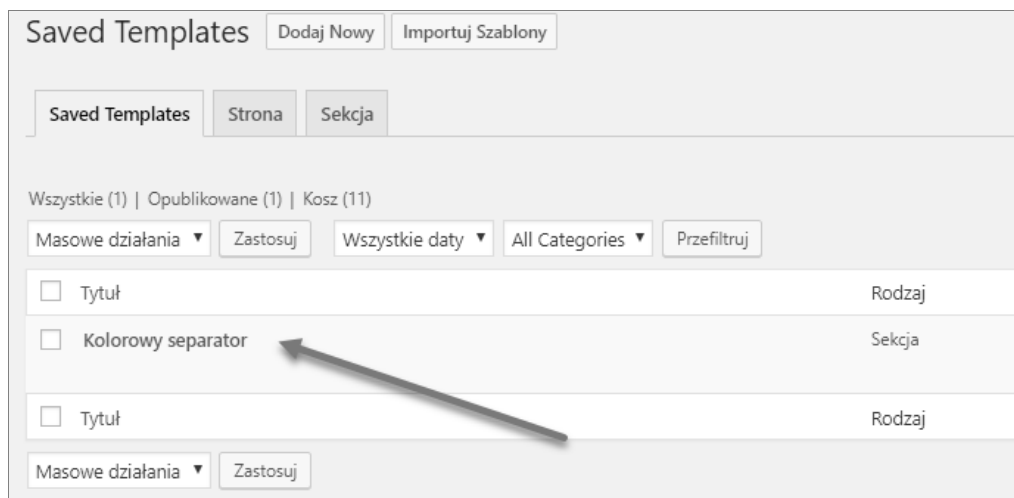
Saved Templates Dodaj Nowy Importuj Szablony

Saved Templates Strona Sekcja

Wszystkie (1) | Opublikowane (1) | Kosz (11)

Masowe działania ▼ Zastosuj Wszystkie daty ▼ All Categories ▼ Przefiltruj

| Tytuł | Rodzaj |
|---|---|
| Kolorowy separator | Sekcja |
| Tytuł | Rodzaj |

Masowe działania ▼ Zastosuj